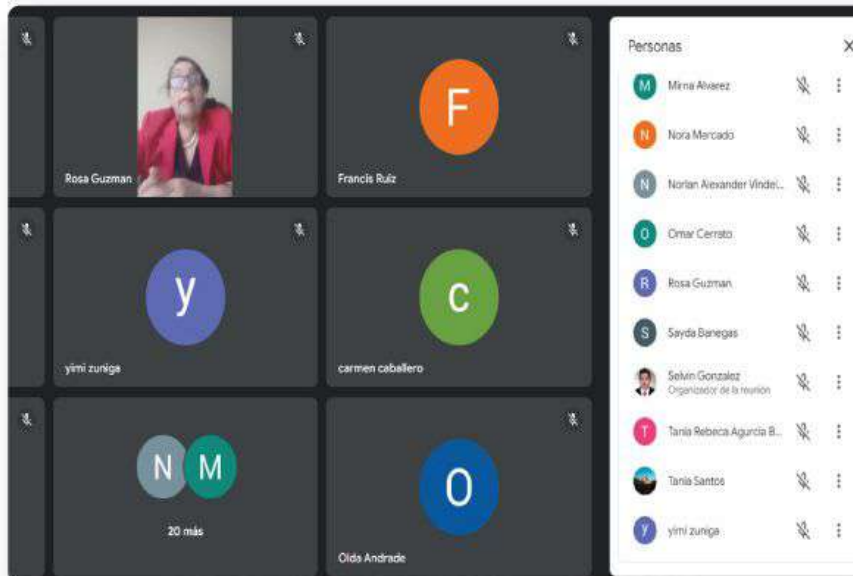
Rosa Guzman

F

Francis Ruiz

y

yimi zuniga

c

carmen caballero

N M

20 más

O

Olda Andrade

Personas

M Mirna Alvarez

N Nora Mercado

N Norlan Alexander Vindel...

O Omar Cerrato

R Rosa Guzman

S Sayda Banegas

Selvin Gonzalez
Organizador de la reunión

T Tania Rebeca Agurcia B...

Tania Santos

y yimi zuniga